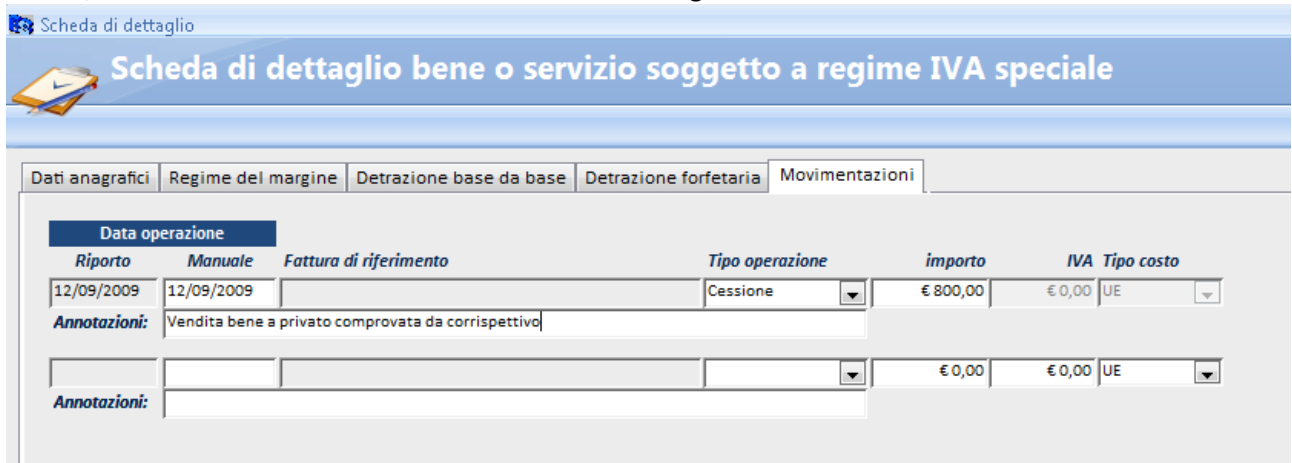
Scheda di dettaglio

Scheda di dettaglio bene o servizio soggetto a regime IVA speciale

Dati anagrafici | Regime del margine | Detrazione base da base | Detrazione forfetaria | Movimentazioni

Data operazione

| Riporto | Manuale | Fattura di riferimento | Tipo operazione | importo | IVA | Tipo costo |
|---|---|---|---|---|---|---|
| 12/09/2009 | 12/09/2009 | | Cessione | € 800,00 | € 0,00 | UE |

Annotazioni: Vendita bene a privato comprovata da corrispettivo

| | | | | € 0,00 | € 0,00 | UE |
|---|---|---|---|---|---|---|

Annotazioni: